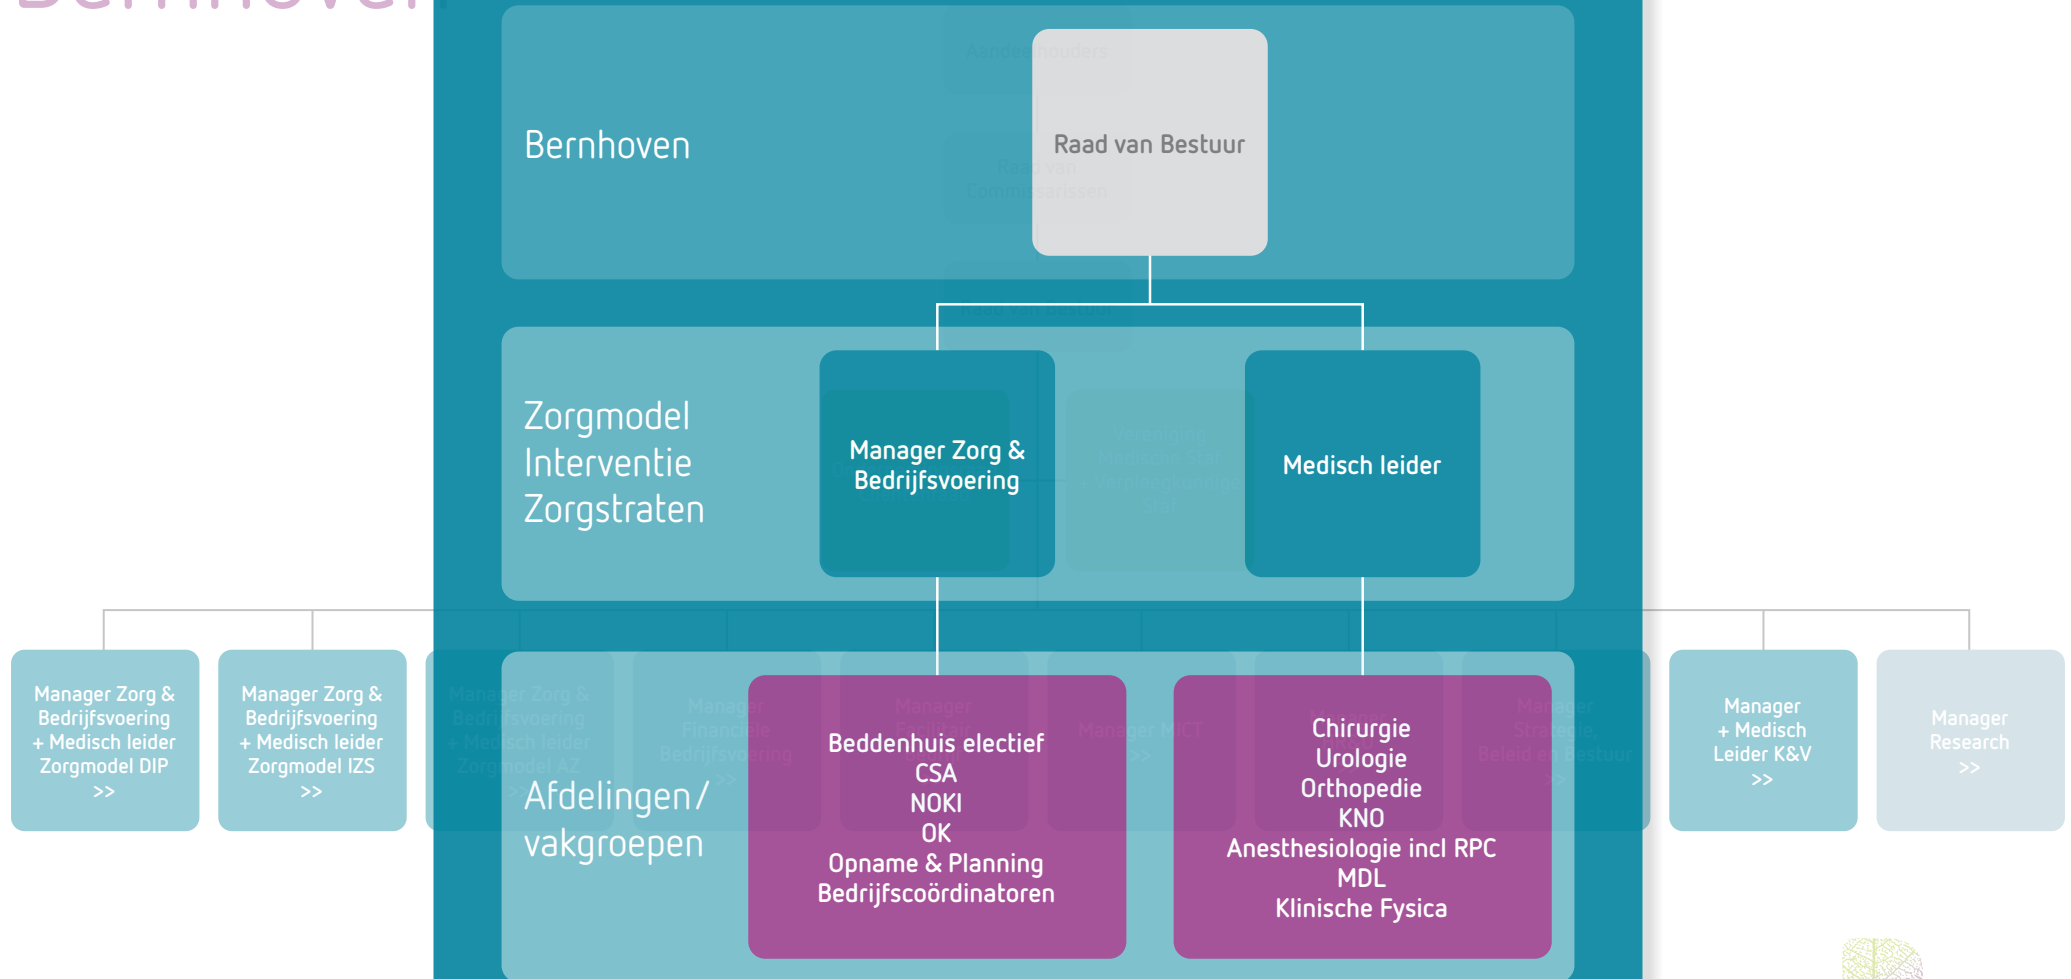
Bernhoven

Raad van Bestuur

Zorgmodel Interventie Zorgstraten

Manager Zorg & Bedrijfsvoering

Medisch leider

Manager Zorg & Bedrijfsvoering + Medisch leider Zorgmodel DIP >>

Manager Zorg & Bedrijfsvoering + Medisch leider Zorgmodel IZS >>

Afdelingen/ vakgroepen

Beddenhuis electief
CSA
NOKI
OK
Opname & Planning
Bedrijfscoördinatoren

Chirurgie
Urologie
Orthopedie
KNO
Anesthesiologie incl RPC
MDL
Klinische Fysica

Manager + Medisch Leider K&V >>

Manager Research >>